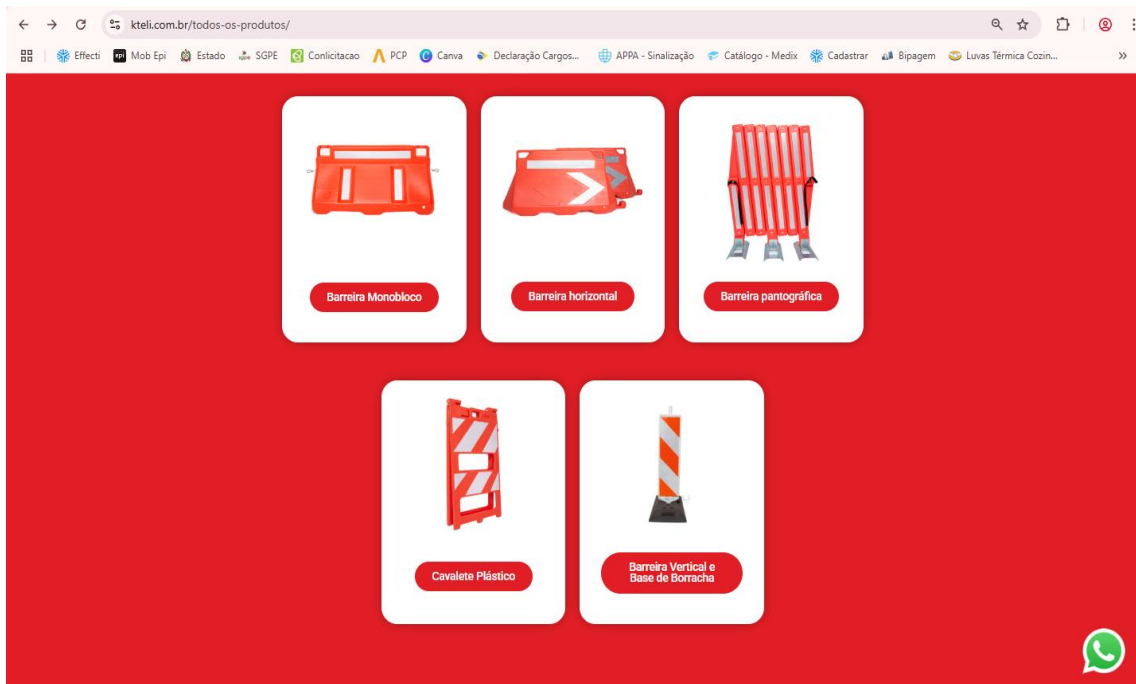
kteli.com.br/todos-os-produtos/

Effecti | Mob Epi | Estado | SGPE | Conlicitacao | PCP | Canva | Declaração Cargos... | APPA - Sinalização | Catálogo - Medix | Cadastrar | Bipagem | Luvas Térmica Cozin... | »

Barreira Monobloco

Barreira horizontal

Barreira pantográfica

Cavalete Plástico

Barreira Vertical e Base de Borracha